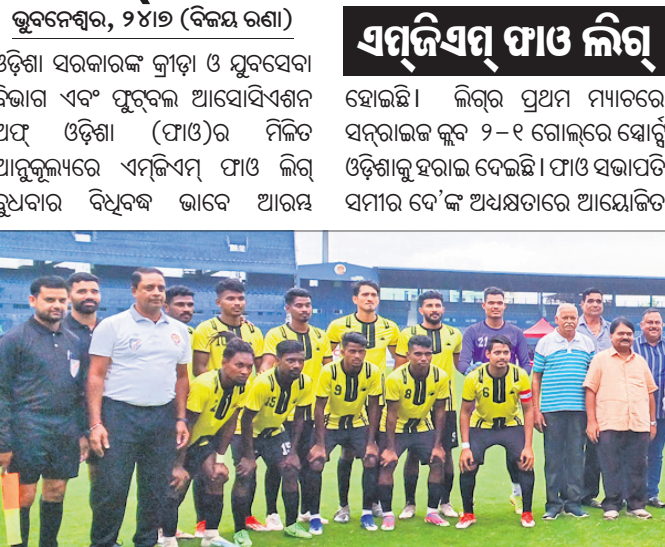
ଭୁବନେଶ୍ୱର, ୨୪।୭ (ବିଜୟ ରଣା)

ଏମ୍‌ଜିଏମ୍ ଫାଓ ଲିଗ୍

ଓଡ଼ିଶା ସରକାରଙ୍କ କ୍ରୀଡ଼ା ଓ ଯୁବସେବା ବିଭାଗ ଏବଂ ଫୁଟ୍‌ବଲ ଆସୋସିଏସନ ଅଫ୍ ଓଡ଼ିଶା (ଫାଓ)ର ମିଳିତ ଆନୁକୂଲ୍ୟରେ ଏମ୍‌ଜିଏମ୍ ଫାଓ ଲିଗ୍ ବୁଧବାର ବିଧିବଦ୍ଧ ଭାବେ ଆରମ୍ଭ ହୋଇଛି। ଲିଗ୍‌ର ପ୍ରଥମ ମ୍ୟାଚରେ ସନ୍‌ରାଇଜ କ୍ଲବ ୨-୧ ଗୋଲ୍‌ରେ ସ୍ପୋର୍ଟ୍ସ ଓଡ଼ିଶାକୁ ହରାଇ ଦେଇଛି। ଫାଓ ସଭାପତି ସମୀର ଦେ'ଙ୍କ ଅଧ୍ୟକ୍ଷତାରେ ଆୟୋଜିତ

21
9
15
6